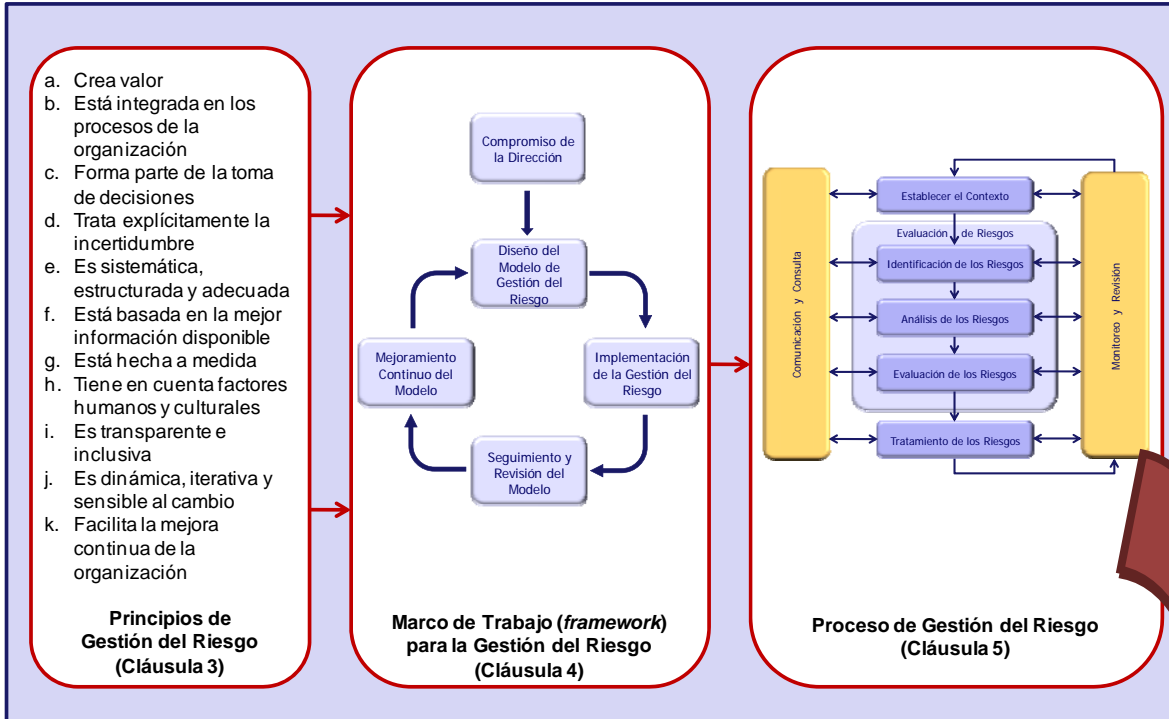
a. Crea valor
b. Está integrada en los procesos de la organización
c. Forma parte de la toma de decisiones
d. Trata explícitamente la incertidumbre
e. Es sistemática, estructurada y adecuada
f. Está basada en la mejor información disponible
g. Está hecha a medida
h. Tiene en cuenta factores humanos y culturales
i. Es transparente e inclusiva
j. Es dinámica, iterativa y sensible al cambio
k. Facilita la mejora continua de la organización

**Principios de Gestión del Riesgo (Cláusula 3)**

Compromiso de la Dirección

Diseño del Modelo de Gestión del Riesgo

Implementación de la Gestión del Riesgo

Seguimiento y Revisión del Modelo

Mejoramiento Continuo del Modelo

**Marco de Trabajo (*framework*) para la Gestión del Riesgo (Cláusula 4)**

Comunicación y Consulta

Establecer el Contexto

Evaluación de Riesgos

Identificación de los Riesgos

Análisis de los Riesgos

Evaluación de los Riesgos

Tratamiento de los Riesgos

Monitoreo y Revisión

**Proceso de Gestión del Riesgo (Cláusula 5)**